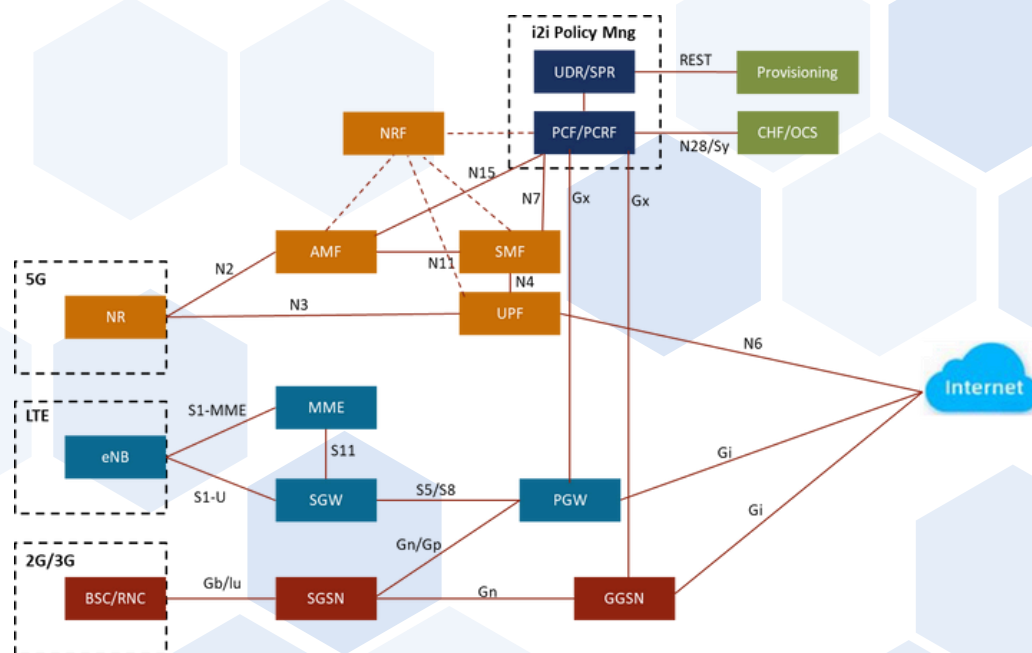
i2i Policy Mng

UDR/SPR

REST

Provisioning

NRF

PCF/PCRF

N28/Sy

CHF/OCS

N15

N7

Gx

Gx

AMF

SMF

N2

N11

N4

5G

NR

N3

UPF

N6

Internet

LTE

S1-MME

MME

S11

eNB

S1-U

SGW

S5/S8

PGW

Gi

Gi

Gn/Gp

2G/3G

BSC/RNC

Gb/lu

SGSN

Gn

GGSN